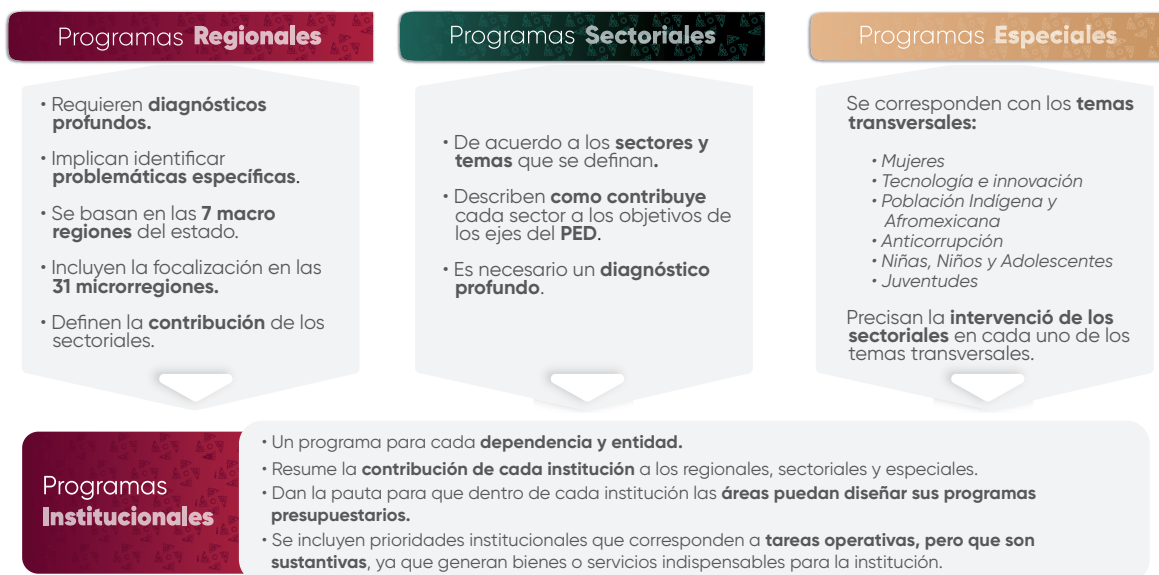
Programas **Regionales**

• Requieren **diagnósticos profundos.**

• Implican identificar **problemáticas específicas**.

• Se basan en las **7 macro regiones** del estado.

• Incluyen la focalización en las **31 microrregiones.**

• Definen la **contribución** de los sectoriales.

Programas **Sectoriales**

• De acuerdo a los **sectores y temas** que se definan**.**

• Describen **como contribuye** cada sector a los objetivos de los ejes del **PED**.

• Es necesario un **diagnóstico profundo**.

Programas **Especiales**

Se corresponden con los **temas transversales:**

• *Mujeres*
• *Tecnología e innovación*
• *Población Indígena y Afromexicana*
• *Anticorrupción*
• *Niñas, Niños y Adolescentes*
• *Juventudes*

Precisan la **intervenció de los sectoriales** en cada uno de los temas transversales.

Programas **Institucionales**

• Un programa para cada **dependencia y entidad.**
• Resume la **contribución de cada institución** a los regionales, sectoriales y especiales.
• Dan la pauta para que dentro de cada institución las **áreas puedan diseñar sus programas presupuestarios.**
• Se incluyen prioridades institucionales que corresponden a **tareas operativas, pero que son sustantivas**, ya que generan bienes o servicios indispensables para la institución.